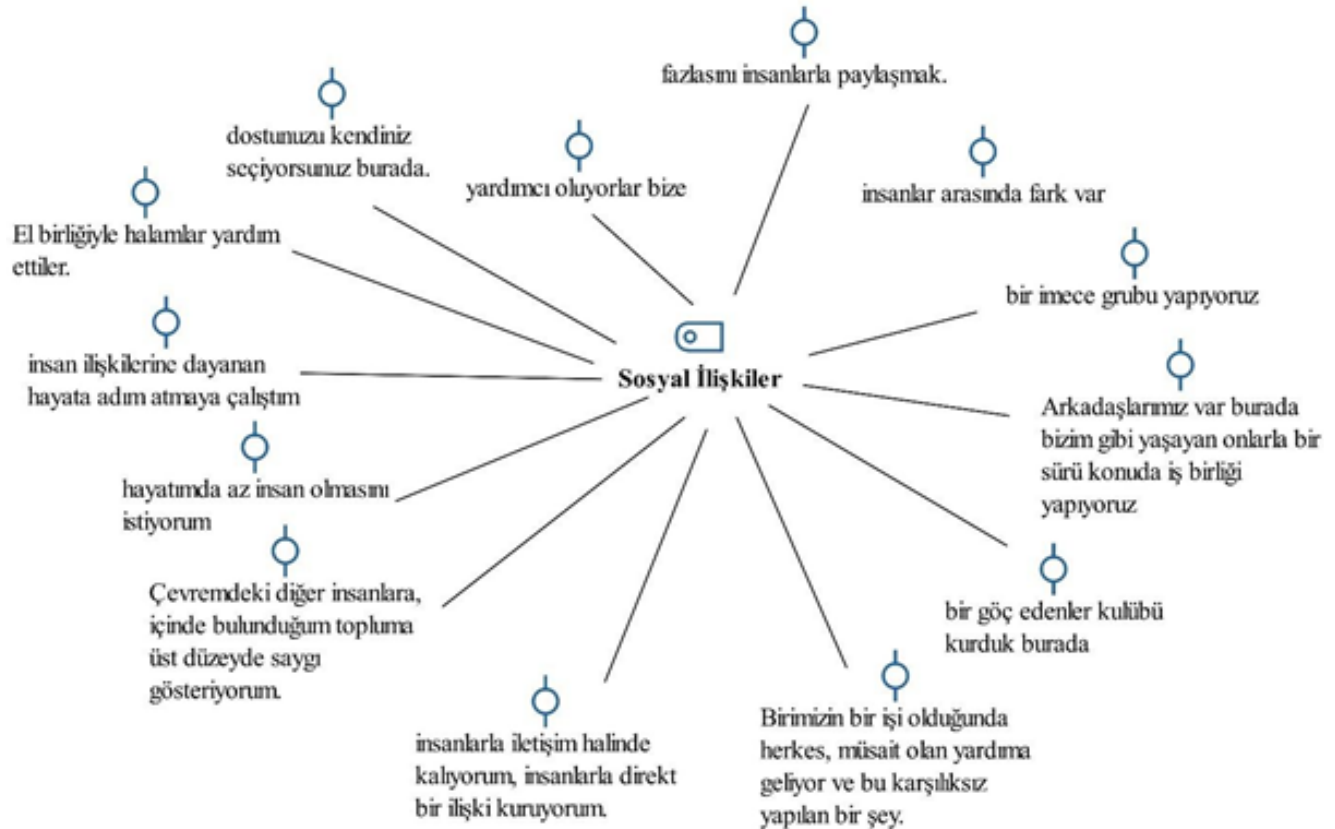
Sosyal İlişkiler

fazlasını insanlarla paylaşmak.

insanlar arasında fark var

bir imece grubu yapıyoruz

Arkadaşlarımız var burada bizim gibi yaşayan onlarla bir sürü konuda iş birliği yapıyoruz

bir göç edenler kulübü kurduk burada

Birimizin bir işi olduğunda herkes, müsait olan yardıma geliyor ve bu karşılıksız yapılan bir şey.

insanlarla iletişim halinde kalıyorum, insanlarla direkt bir ilişki kuruyorum.

Çevremdeki diğer insanlara, içinde bulunduğum topluma üst düzeyde saygı gösteriyorum.

hayatımda az insan olmasını istiyorum

insan ilişkilerine dayanan hayata adım atmaya çalıştım

El birliğiyle halamlar yardım ettiler.

dostunuzu kendiniz seçiyorsunuz burada.

yardımcı oluyorlar bize